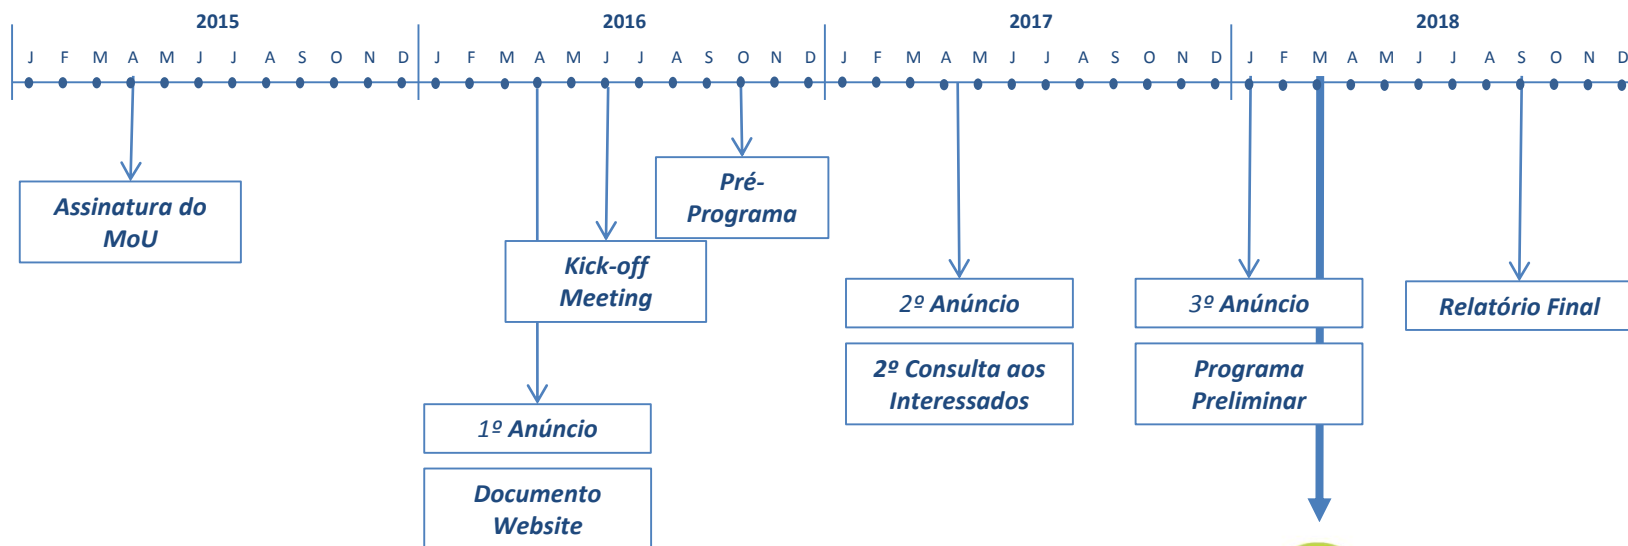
2015 | 2016 | 2017 | 2018

J F M A M J J A S O N D J F M A M J J A S O N D J F M A M J J A S O N D J F M A M J J A S O N D

Assinatura do MoU

Kick-off Meeting

Pré-Programa

1º Anúncio

Documento Website

2º Anúncio

2º Consulta aos Interessados

3º Anúncio

Programa Preliminar

Relatório Final